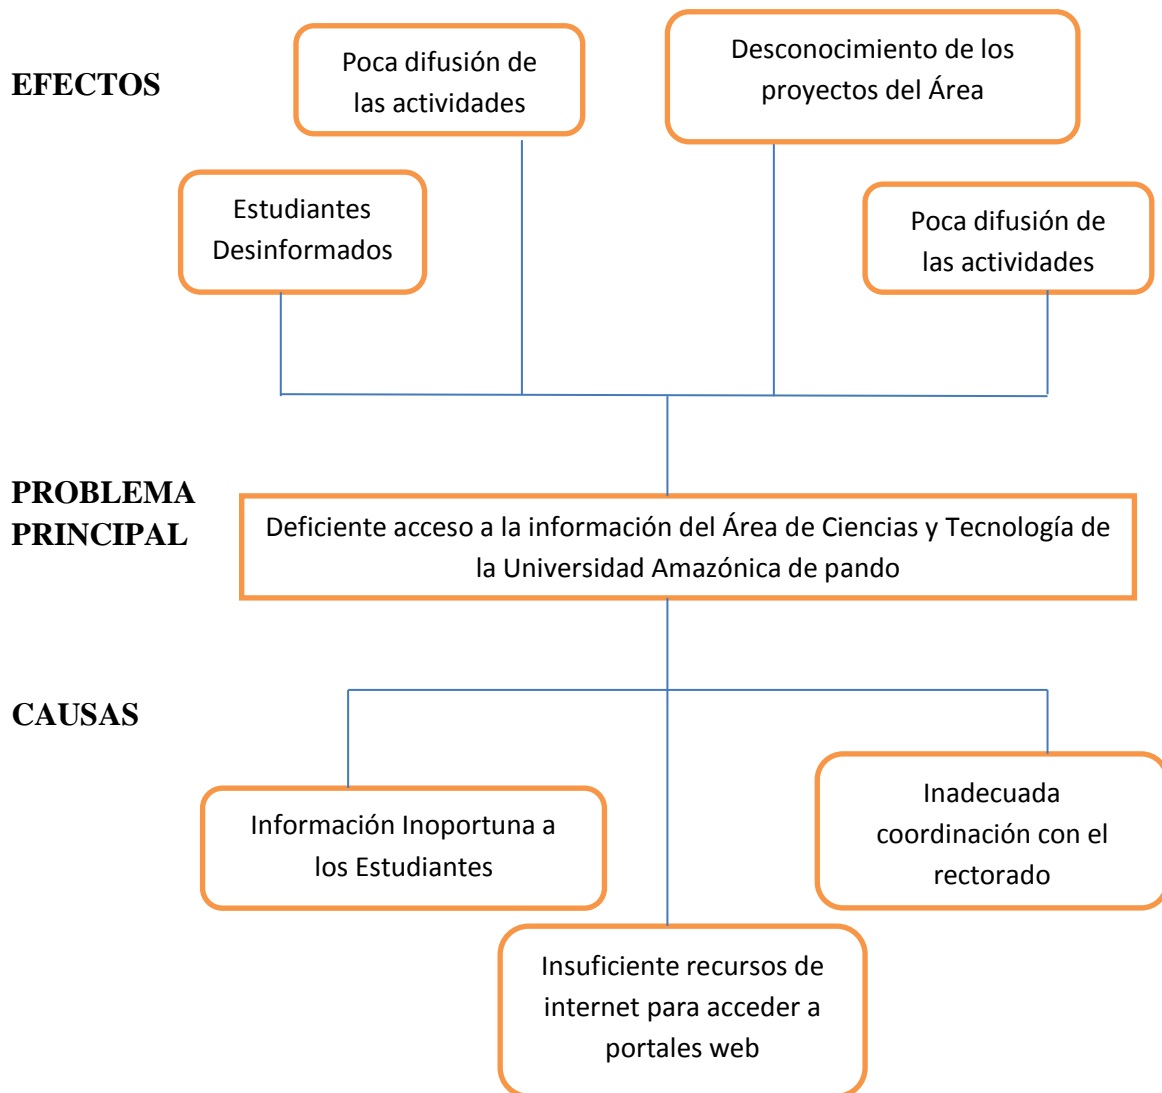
EFECTOS

Poca difusión de las actividades

Desconocimiento de los proyectos del Área

Estudiantes Desinformados

Poca difusión de las actividades

PROBLEMA PRINCIPAL

Deficiente acceso a la información del Área de Ciencias y Tecnología de la Universidad Amazónica de pando

CAUSAS

Información Inoportuna a los Estudiantes

Inadecuada coordinación con el rectorado

Insuficiente recursos de internet para acceder a portales web